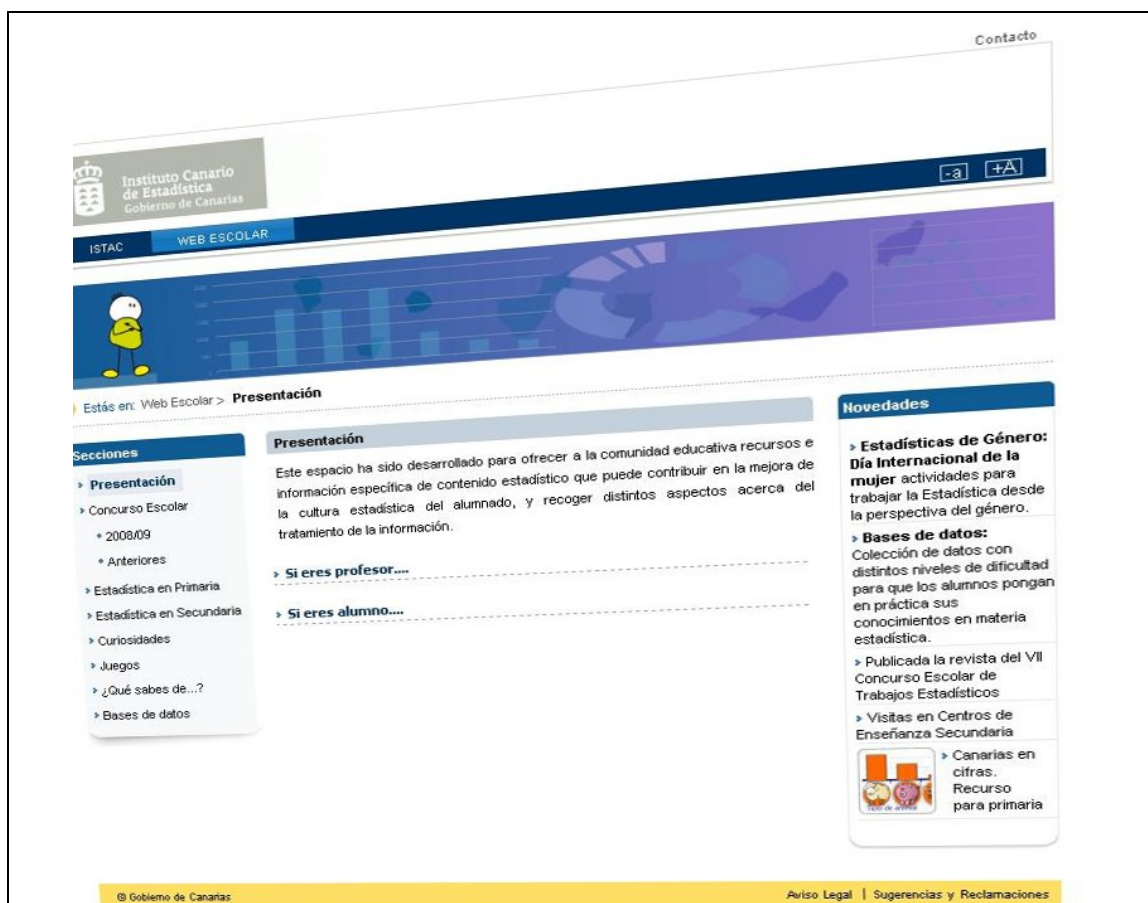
Contacto

Instituto Canario de Estadística
Gobierno de Canarias

-a +A

ISTAC WEB ESCOLAR

Estás en: Web Escolar > **Presentación**

Secciones

› Presentación
› Concurso Escolar
• 2008/09
• Anteriores
› Estadística en Primaria
› Estadística en Secundaria
› Curiosidades
› Juegos
› ¿Qué sabes de...?
› Bases de datos

Presentación

Este espacio ha sido desarrollado para ofrecer a la comunidad educativa recursos e información específica de contenido estadístico que puede contribuir en la mejora de la cultura estadística del alumnado, y recoger distintos aspectos acerca del tratamiento de la información.

› Si eres profesor....

› Si eres alumno....

Novedades

› **Estadísticas de Género: Día Internacional de la mujer** actividades para trabajar la Estadística desde la perspectiva del género.

› **Bases de datos:** Colección de datos con distintos niveles de dificultad para que los alumnos pongan en práctica sus conocimientos en materia estadística.

› Publicada la revista del VII Concurso Escolar de Trabajos Estadísticos

› Visitas en Centros de Enseñanza Secundaria

› Canarias en cifras. Recurso para primaria

© Gobierno de Canarias

Aviso Legal | Sugerencias y Reclamaciones